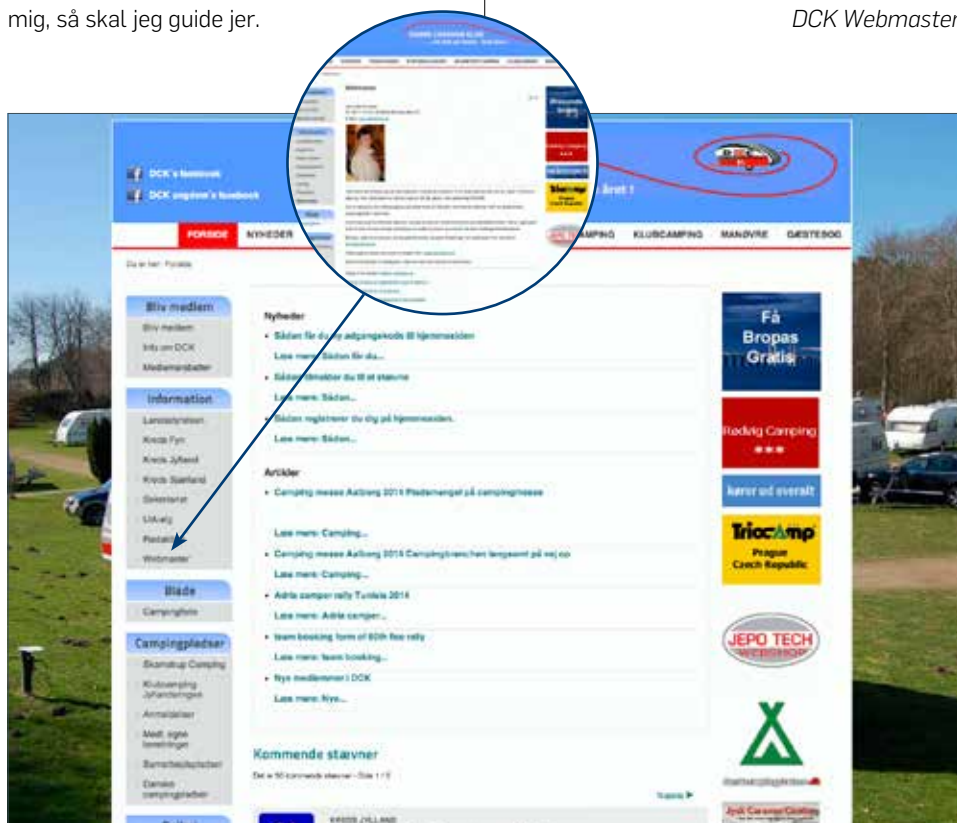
mig, så skal jeg guide jer.

DCK Webmaster

DCK's facebook
DCK ungdom's facebook

året !

FORSIDE NYHEDER CAMPING KLUBCAMPING MANØVRE GÆSTEBOG

Du er her: Forside

Bliv medlem
Bliv medlem
Info om DCK
Medlemsfordele

Information
Landsstyrelsen
Kreds Fyn
Kreds Jylland
Kreds Sjælland
Sekretariat
Udvalg
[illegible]
Webmaster

Blade
Campingfolio

Campingpladser
Skanstrup Camping
Klubcamping Jyllandsringen
Annoncører
Medl. egne forretninger
Samarbejdspladser
Danske campingpladser

Nyheder
Sådan får du dit adgangskode til hjemmesiden
Læs mere: Sådan får du...
Sådan tilmelder du dig til et stævne
Læs mere: Sådan...
Sådan registrerer du dig på hjemmesiden.
Læs mere: Sådan...

Artikler
Camping messe Aalborg 2014 Pladsmangel på campingmesse
Læs mere: Camping...
Camping messe Aalborg 2014 Campingbranchen langsomt på vej op
Læs mere: Camping...
Adria camper rally Tunisia 2014
Læs mere: Adria camper...
team booking form of 80th fice rally
Læs mere: team booking...
Nye medlemmer i DCK
Læs mere: Nye...

Kommende stævner
Der er 50 kommende stævner - Side 1 / 5
Næste
KREDS JYLLAND

Få Bropas Gratis
Rødvig Camping ★★★
kører ud overalt
TriocAmp Prague Czech Republic
JEPO TECH WEBSHOP
Jysk Caravan Center

Webmaster